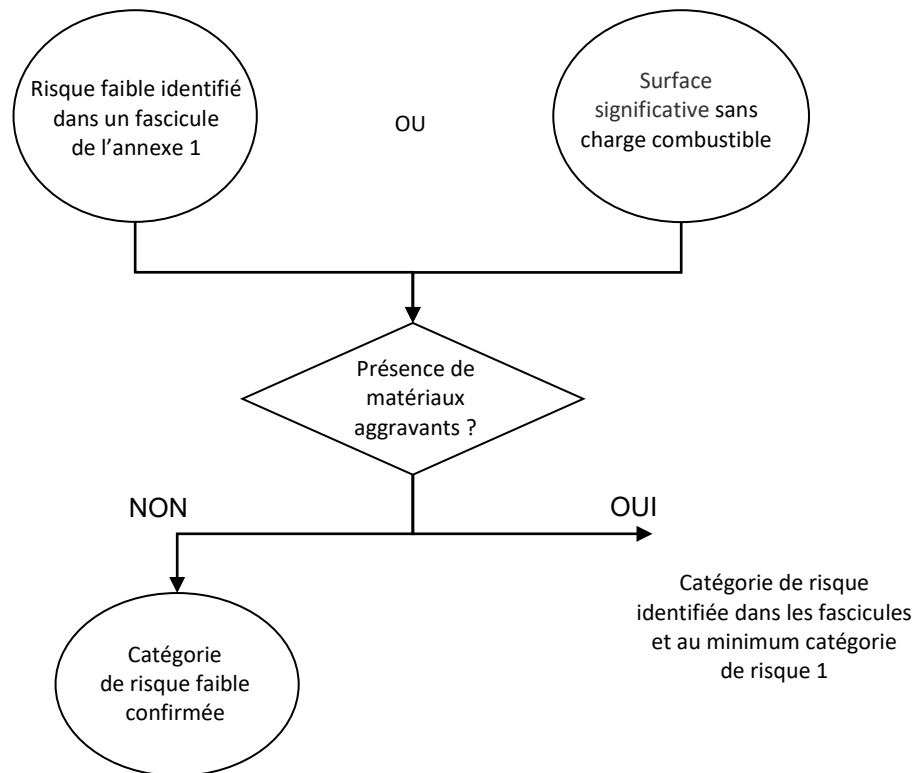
Risque faible identifié dans un fascicule de l'annexe 1

OU

Surface significative sans charge combustible

Présence de matériaux aggravants ?

NON

OUI

Catégorie de risque faible confirmée

Catégorie de risque identifiée dans les fascicules et au minimum catégorie de risque 1